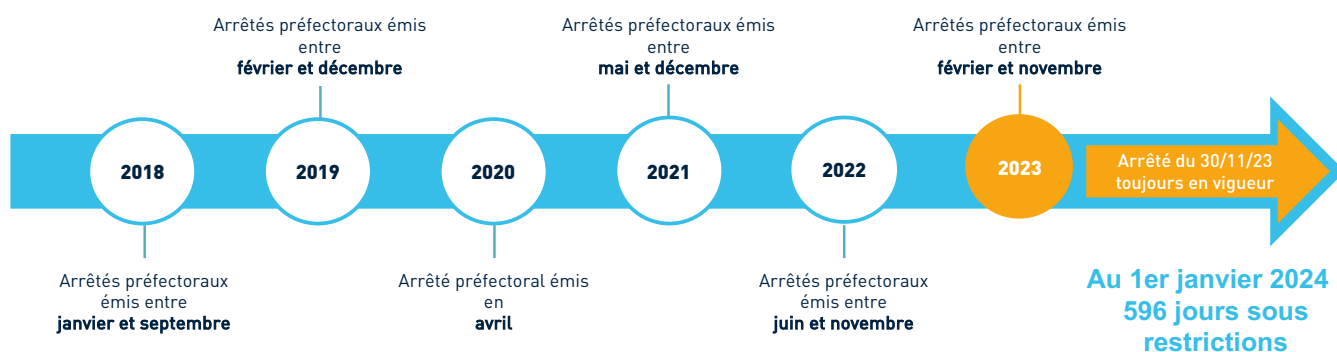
Arrêtés préfectoraux émis entre **février et décembre**

Arrêtés préfectoraux émis entre **mai et décembre**

Arrêtés préfectoraux émis entre **février et novembre**

2018

2019

2020

2021

2022

2023

Arrêté du 30/11/23 toujours en vigueur

Arrêtés préfectoraux émis entre **janvier et septembre**

Arrêté préfectoral émis en **avril**

Arrêtés préfectoraux émis entre **juin et novembre**

Au 1er janvier 2024 596 jours sous restrictions